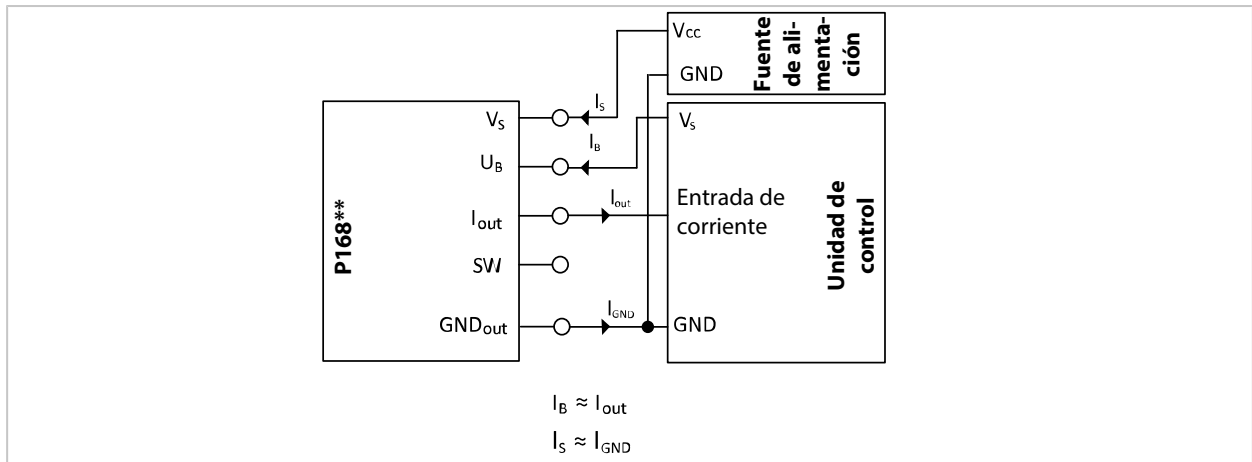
$V_{CC}$
GND
Fuente de alimentación

P168**
$V_S$
$U_B$
$I_{out}$
SW
$GND_{out}$

$I_S$
$I_B$
$I_{out}$
$I_{GND}$

$V_s$
Entrada de corriente
GND
Unidad de control

$I_B \approx I_{out}$
$I_S \approx I_{GND}$